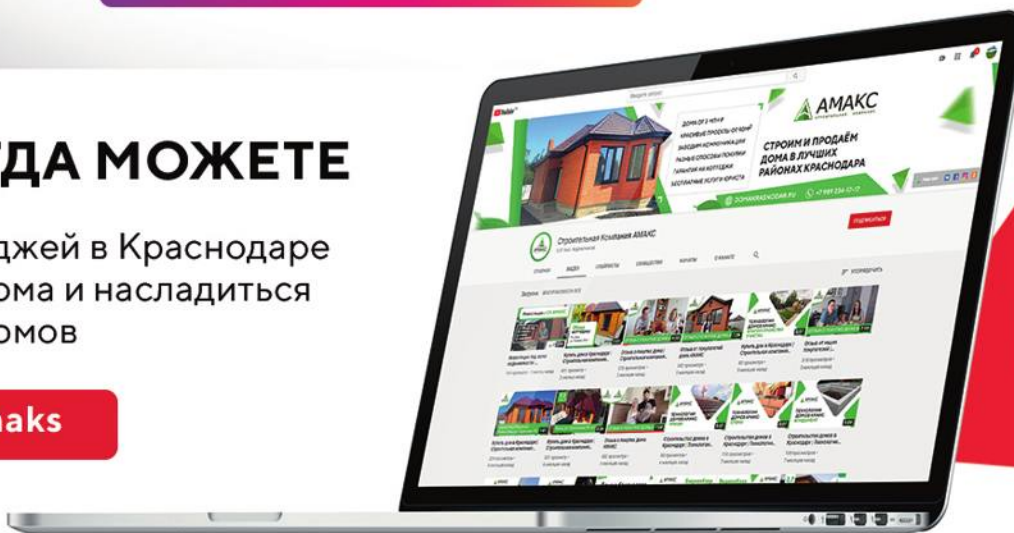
ДА МОЖЕТЕ

джей в Краснодаре ома и насладиться омов

aks

YouTube

Введите запрос

ДОМА ОТ 3 МЛН ₽
КРАСИВЫЕ ПРОЕКТЫ ОТ 90 М²
ЗАКОДИМ КОММУНИКАЦИИ
РАЗНЫЕ СПОСОБЫ ПОКУПКИ
ГАРАНТИЯ НА КОТТЕДЖИ
БЕСПЛАТНЫЕ УСЛУГИ ЮРИСТА

АМАКС
СТРОИТЕЛЬНАЯ КОМПАНИЯ

СТРОИМ И ПРОДАЁМ ДОМА В ЛУЧШИХ РАЙОНАХ КРАСНОДАРА

DOMAKRASNODAR.RU
+7 989 236 17 17

Строительная Компания АМАКС

ПОДПИСАТЬСЯ

ГЛАВНАЯ ВИДЕО ПЛЕЙЛИСТЫ СООБЩЕСТВО КАНАЛЫ О КАНАЛЕ

УПОРЯДОЧИТЬ

Загрузки ВОСПРОИЗВЕСТИ ВСЕ

АМАКС